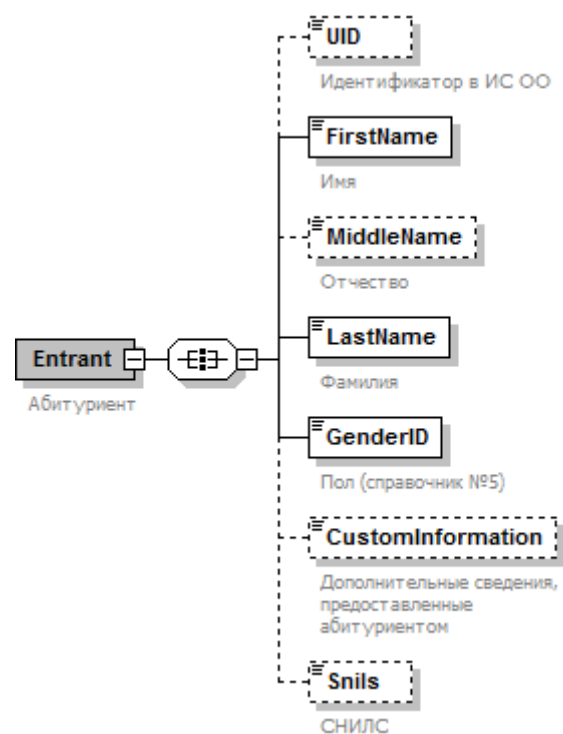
Entrant

Абитуриент

UID

Идентификатор в ИС ОО

FirstName

Имя

MiddleName

Отчество

LastName

Фамилия

GenderID

Пол (справочник №5)

CustomInformation

Дополнительные сведения, предоставленные абитуриентом

Snils

СНИЛС